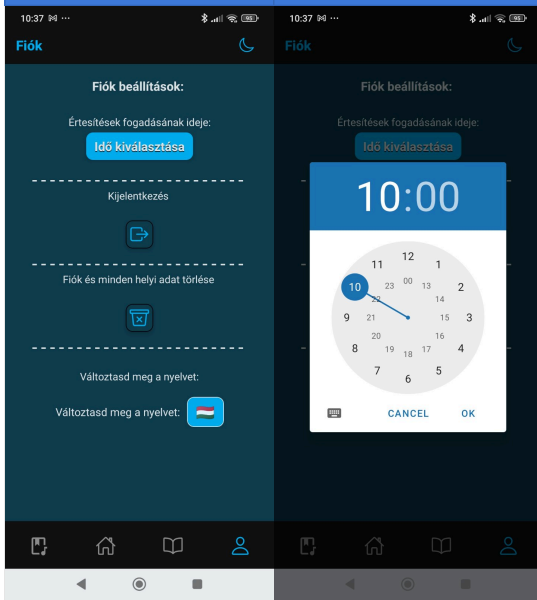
10:37 ⋈ ···

Fiók

Fiók beállítások:

Értesítések fogadásának ideje:

Idő kiválasztása

Kijelentkezés

Fiók és minden helyi adat törlése

Változtasd meg a nyelvet:

Változtasd meg a nyelvet:

10:37 ⋈ ···

Fiók

Fiók beállítások:

Értesítések fogadásának ideje:

Idő kiválasztása

10:00

12
11 00 1
10 23 13 2
22 14
9 21 15 3
20 16
8 19 18 17 4
7 6 5

CANCEL OK